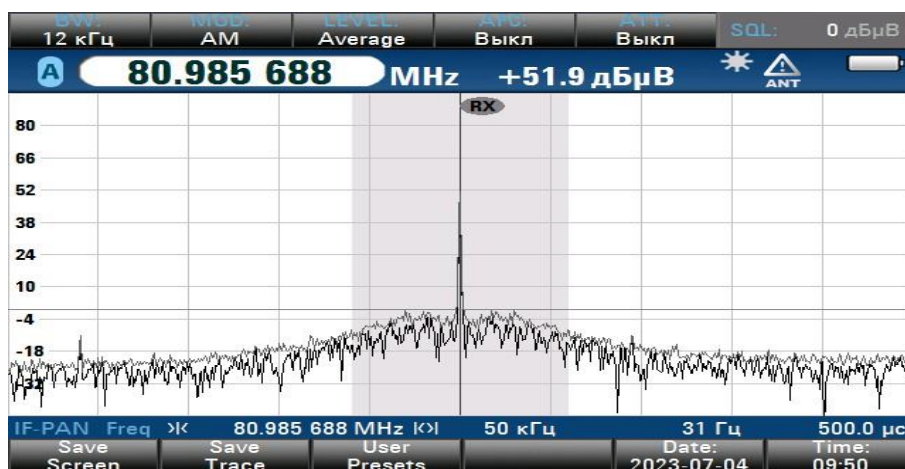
BW: 12 кГц
MOD: AM
LEVEL: Average
AFC: Выкл
ATT: Выкл
SQL: 0 дБμВ

A 80.985 688 MHz +51.9 дБμВ

ANT

RX

80
66
52
38
24
10
-4
-18
-32

IF-PAN Freq 80.985 688 MHz 50 кГц 31 Гц 500.0 μс

Save Screen
Save Trace
User Presets
Date: 2023-07-04
Time: 09:50